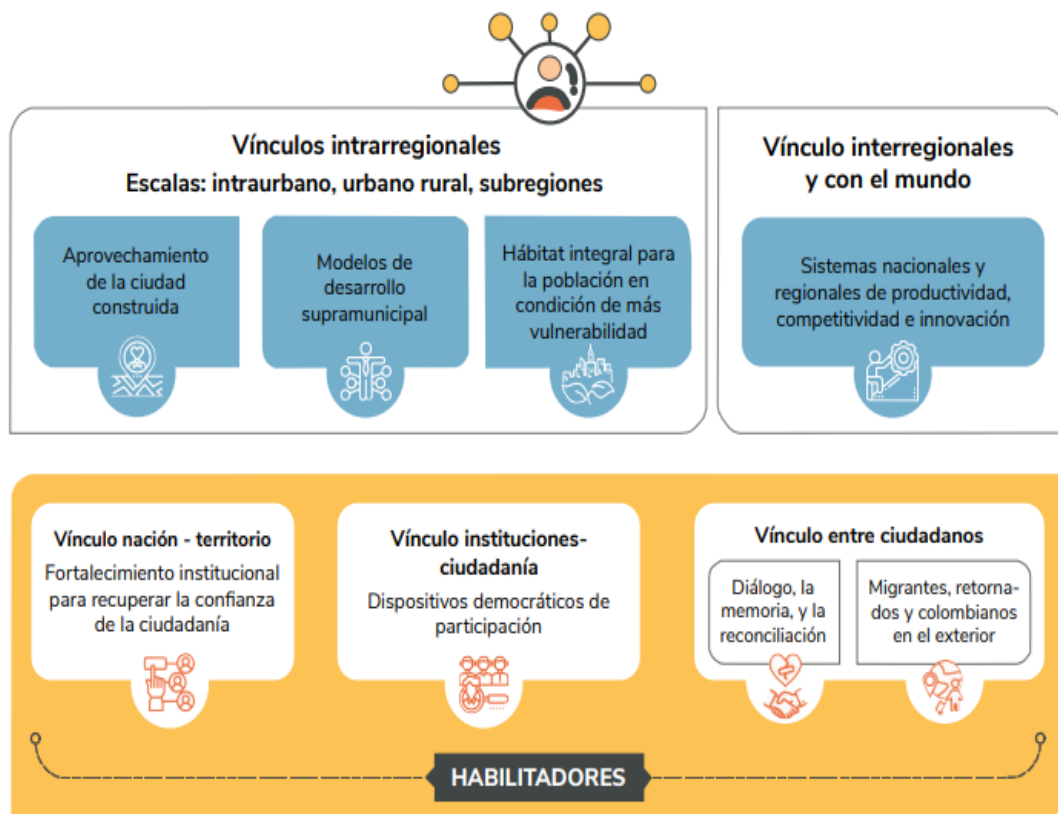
Vínculos intrarregionales
Escalas: intraurbano, urbano rural, subregiones

Aprovechamiento de la ciudad construida

Modelos de desarrollo supramunicipal

Hábitat integral para la población en condición de más vulnerabilidad

Vínculo interregionales y con el mundo

Sistemas nacionales y regionales de productividad, competitividad e innovación

Vínculo nación - territorio
Fortalecimiento institucional para recuperar la confianza de la ciudadanía

Vínculo instituciones-ciudadanía
Dispositivos democráticos de participación

Vínculo entre ciudadanos

Diálogo, la memoria, y la reconciliación

Migrantes, retornados y colombianos en el exterior

HABILITADORES